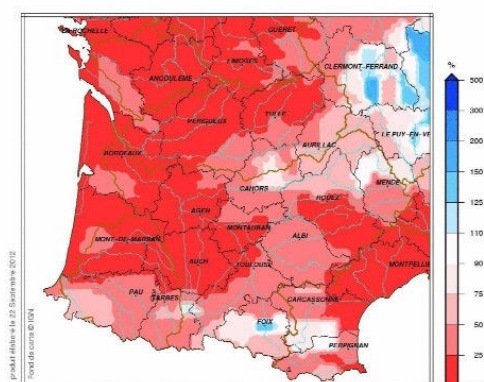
LA ROCHELLE
GUERET
LIMOGES
ANGOULEME
CLERMONT-FERRAND
PERIGUEUX
TULLE
LE PUY-EN-VE
AURILLAC
BORDEAUX
MENDE
CAHORS
RODEZ
AGEN
MONTAUBAN
ALBI
MONT-DE-MARSAN
AUCH
TOULOUSE
MONTPELLI
PAU
TARBES
CARCASSONNE
FOIX
PERPIGNAN
%
500
300
200
150
125
110
90
75
50
25
produit établi le 22 Septembre 2012
Fond de carte © IGN